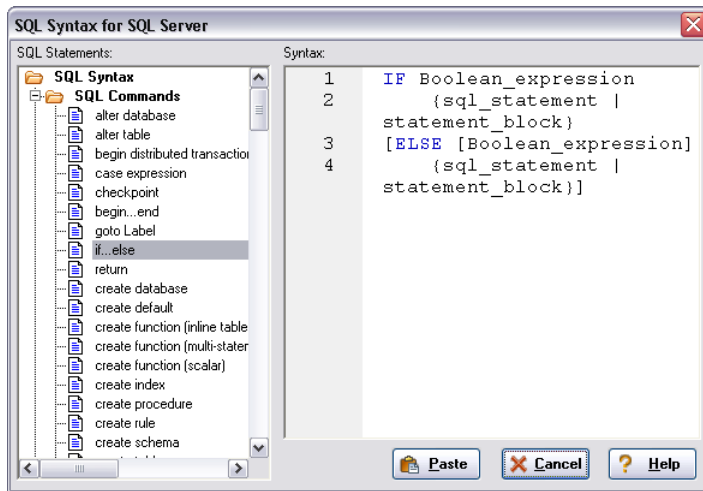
SQL Syntax for SQL Server

SQL Statements:

SQL Syntax
SQL Commands
alter database
alter table
begin distributed transactio
case expression
checkpoint
begin...end
goto Label
if...else
return
create database
create default
create function (inline table
create function (multi-stater
create function (scalar)
create index
create procedure
create rule
create schema

Syntax:

1 IF Boolean_expression
2 {sql_statement | statement_block}
3 [ELSE [Boolean_expression]
4 {sql_statement | statement_block}]

Paste
Cancel
Help